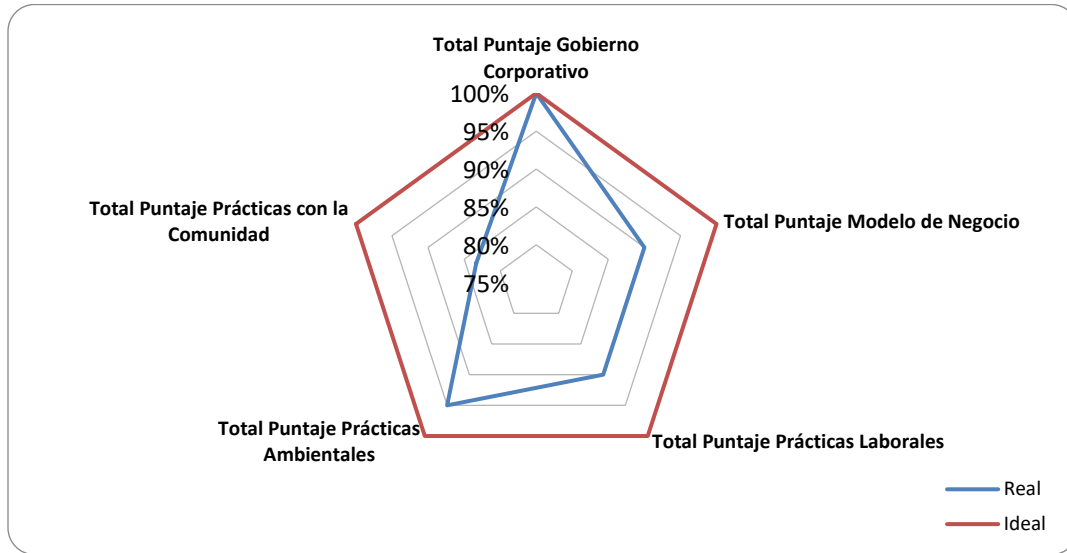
Total Puntaje Gobierno Corporativo

100%
95%
90%
85%
80%
75%

Total Puntaje Modelo de Negocio

Total Puntaje Prácticas Laborales

Total Puntaje Prácticas Ambientales

Total Puntaje Prácticas con la Comunidad

Real
Ideal